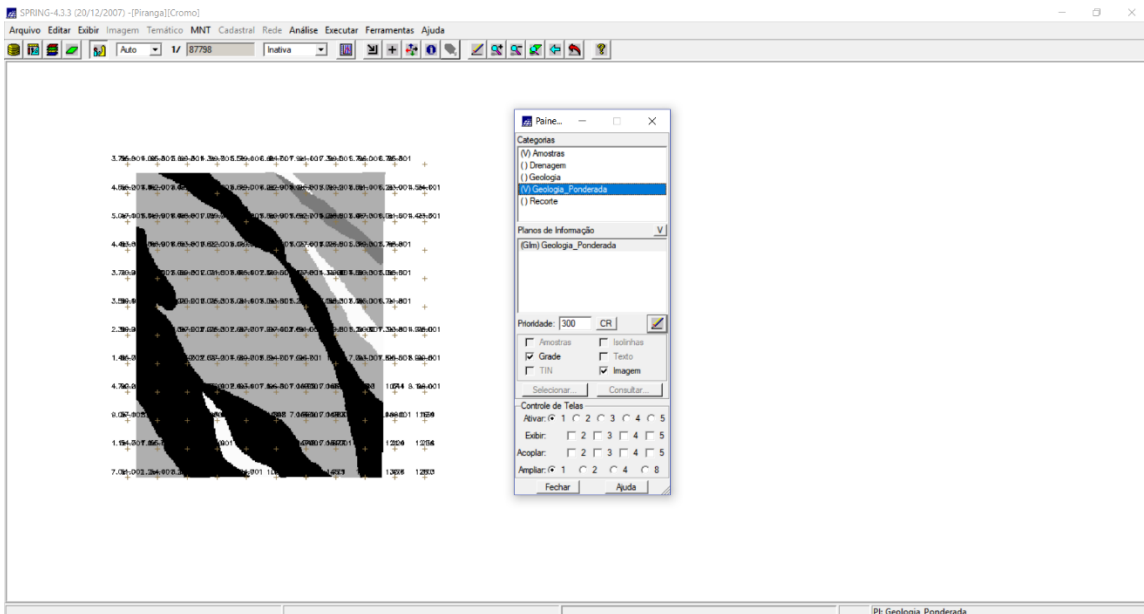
SPRING-4.3.3 (20/12/2007) -[Piranga][Cromo]

Arquivo Editar Exibir Imagem Temático MNT Cadastral Rede Análise Executar Ferramentas Ajuda

Auto 1/ 87798 Inativa

Paine...

Categorias
(V) Amostras
() Drenagem
() Geologia
(V) Geologia_Ponderada
() Recorte

Planos de Informação V
(Grd) Geologia_Ponderada

Prioridade: 300 CR

Amostras
Isolinhas
Grade
Texto
TIN
Imagem

Selecionar...
Consultar...

Controle de Telas
Ativar: 1 2 3 4 5
Exibir: 2 3 4 5
Acoplar: 2 3 4 5
Ampliar: 1 2 4 8

Fechar
Ajuda

PI: Geologia_Ponderada